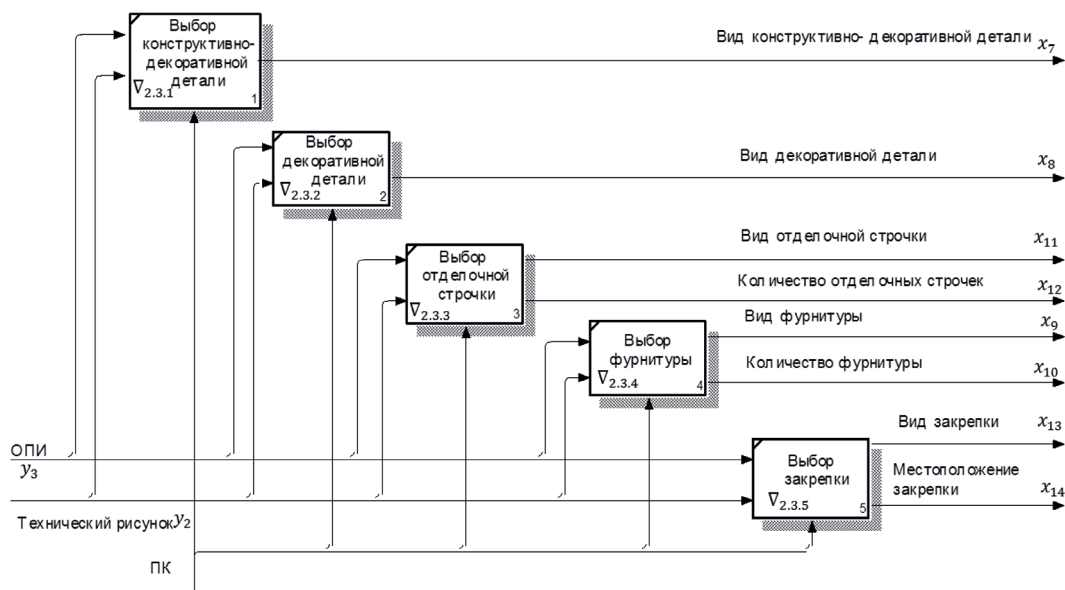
Выбор конструктивно-декоративной детали
$\nabla_{2.3.1}$
1

Вид конструктивно- декоративной детали $x_7$

Выбор декоративной детали
$\nabla_{2.3.2}$
2

Вид декоративной детали $x_8$

Выбор отделочной строчки
$\nabla_{2.3.3}$
3

Вид отделочной строчки $x_{11}$

Количество отделочных строчек $x_{12}$

Выбор фурнитуры
$\nabla_{2.3.4}$
4

Вид фурнитуры $x_9$

Количество фурнитуры $x_{10}$

ОПИ
$y_3$

Выбор закрепки
$\nabla_{2.3.5}$
5

Вид закрепки $x_{13}$

Местоположение закрепки $x_{14}$

Технический рисунок $y_2$

ПК